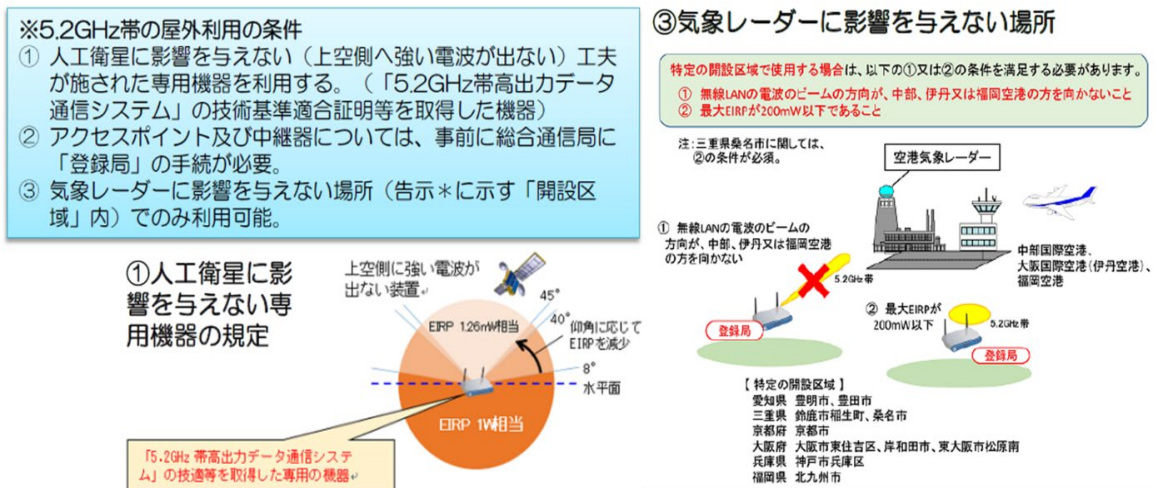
※5.2GHz帯の屋外利用の条件
① 人工衛星に影響を与えない（上空側へ強い電波が出ない）工夫が施された専用機器を利用する。（「5.2GHz帯高出力データ通信システム」の技術基準適合証明等を取得した機器）
② アクセスポイント及び中継器については、事前に総合通信局に「登録局」の手続が必要。
③ 気象レーダーに影響を与えない場所（告示＊に示す「開設区域」内）でのみ利用可能。

①人工衛星に影響を与えない専用機器の規定

上空側に強い電波が出ない装置。
45°
40°
EIRP 1.26mW相当
仰角に応じてEIRPを減少
8°
水平面
EIRP 1W相当

「5.2GHz 帯高出力データ通信システム」の技適等を取得した専用の機器

③気象レーダーに影響を与えない場所

特定の開設区域で使用する場合は、以下の①又は②の条件を満足する必要があります。
① 無線LANの電波のビームの方向が、中部、伊丹又は福岡空港の方を向かないこと
② 最大EIRPが200mW以下であること

注：三重県桑名市に関しては、②の条件が必須。

空港気象レーダー

① 無線LANの電波のビームの方向が、中部、伊丹又は福岡空港の方を向かない

5.2GHz帯

登録局

中部国際空港、大阪国際空港（伊丹空港）、福岡空港

② 最大EIRPが200mW以下

5.2GHz帯

登録局

【 特定の開設区域 】
愛知県　豊明市、豊田市
三重県　鈴鹿市稲生町、桑名市
京都府　京都市
大阪府　大阪市東住吉区、岸和田市、東大阪市松原南
兵庫県　神戸市兵庫区
福岡県　北九州市